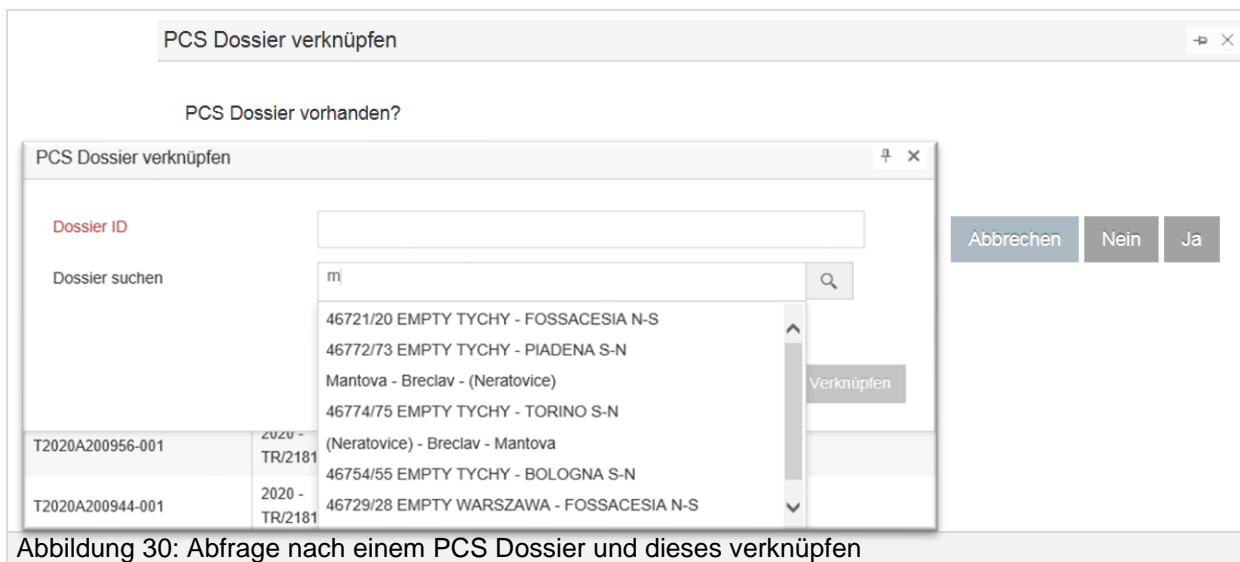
PCS Dossier verknüpfen

PCS Dossier vorhanden?

PCS Dossier verknüpfen

Dossier ID

Dossier suchen

m

46721/20 EMPTY TYCHY - FOSSACESIA N-S
46772/73 EMPTY TYCHY - PIADENA S-N
Mantova - Breclav - (Neratovice)
46774/75 EMPTY TYCHY - TORINO S-N
(Neratovice) - Breclav - Mantova
46754/55 EMPTY TYCHY - BOLOGNA S-N
46729/28 EMPTY WARSZAWA - FOSSACESIA N-S

Verknüpfen

Abbrechen Nein Ja

| T2020A200956-001 | 2020 - TR/2181 |
|---|---|
| T2020A200944-001 | 2020 - TR/2181 |

Abbildung 30: Abfrage nach einem PCS Dossier und dieses verknüpfen